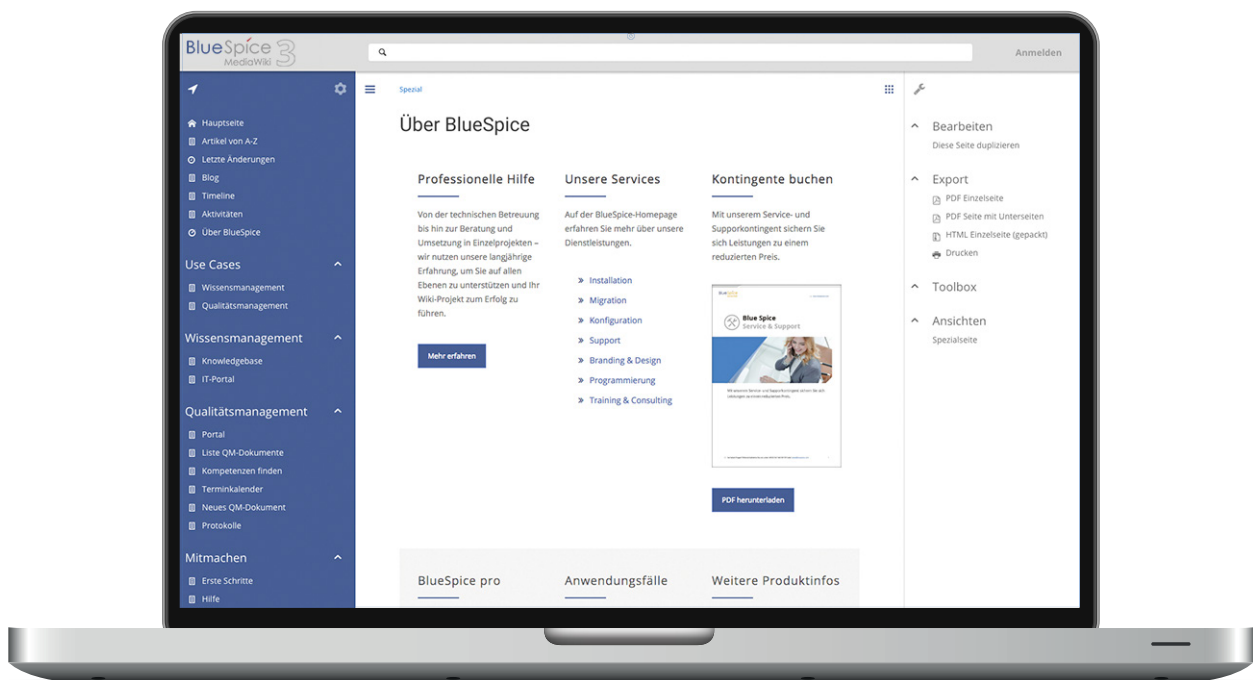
BlueSpice MediaWiki 3

Anmelden

Hauptseite
Artikel von A-Z
Letzte Änderungen
Blog
Timeline
Aktivitäten
Über BlueSpice

Use Cases
Wissensmanagement
Qualitätsmanagement

Wissensmanagement
Knowledgebase
IT-Portal

Qualitätsmanagement
Portal
Liste QM-Dokumente
Kompetenzen finden
Terminkalender
Neues QM-Dokument
Protokolle

Mitmachen
Erste Schritte
Hilfe

Spezial

Über BlueSpice

Professionelle Hilfe

Von der technischen Betreuung bis hin zur Beratung und Umsetzung in Einzelprojekten – wir nutzen unsere langjährige Erfahrung, um Sie auf allen Ebenen zu unterstützen und Ihr Wiki-Projekt zum Erfolg zu führen.

Mehr erfahren

Unsere Services

Auf der BlueSpice-Homepage erfahren Sie mehr über unsere Dienstleistungen.

» Installation
» Migration
» Konfiguration
» Support
» Branding & Design
» Programmierung
» Training & Consulting

Kontingente buchen

Mit unserem Service- und Supportkontingent sichern Sie sich Leistungen zu einem reduzierten Preis.

Blue Spice
Service & Support

PDF herunterladen

BlueSpice pro

Anwendungsfälle

Weitere Produktinfos

Bearbeiten
Diese Seite duplizieren

Export
PDF Einzelseite
PDF Seite mit Unterseiten
HTML Einzelseite (gepackt)
Drucken

Toolbox

Ansichten
Spezialseite